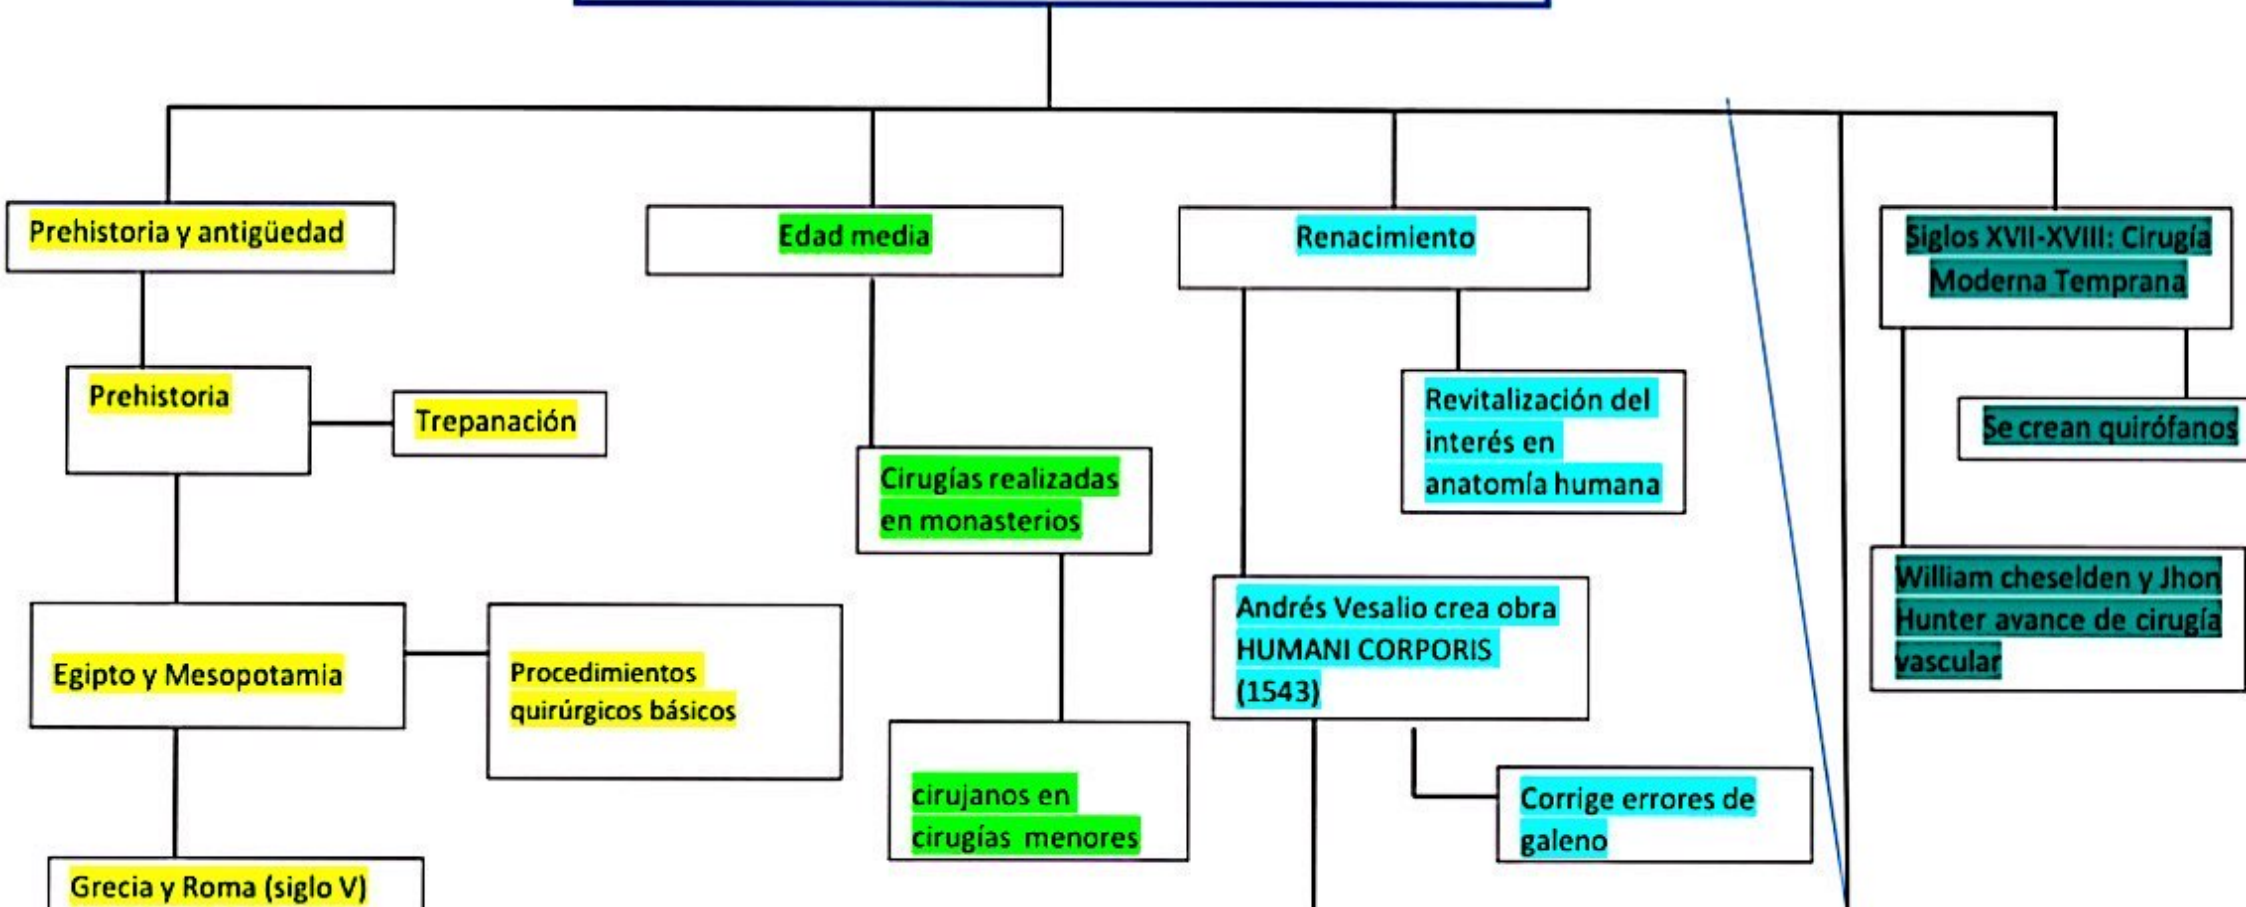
Prehistoria y antigüedad

Prehistoria

Trepanación

Egipto y Mesopotamia

Procedimientos quirúrgicos básicos

Grecia y Roma (siglo V)

Edad media

Cirugías realizadas en monasterios

cirujanos en cirugías menores

Renacimiento

Revitalización del interés en anatomía humana

Andrés Vesalio crea obra HUMANI CORPORIS (1543)

Corrige errores de galeno

Siglos XVII-XVIII: Cirugía Moderna Temprana

Se crean quirófanos

William cheselden y Jhon Hunter avance de cirugía vascular